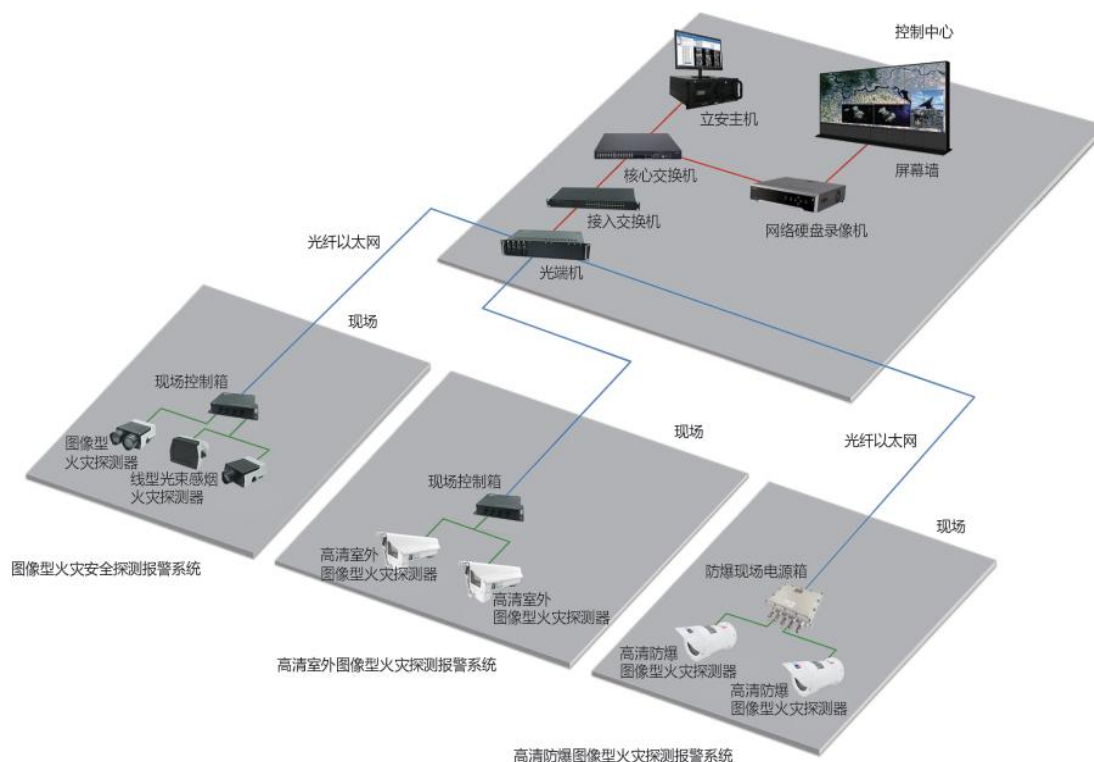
控制中心

立安主机

屏幕墙

核心交换机

接入交换机

网络硬盘录像机

光纤以太网

光端机

现场

现场控制箱

图像型火灾探测器

线型光束感烟火灾探测器

图像型火灾安全探测报警系统

现场

现场控制箱

光纤以太网

高清室外图像型火灾探测器

高清室外图像型火灾探测器

高清室外图像型火灾探测报警系统

现场

防爆现场电源箱

高清防爆图像型火灾探测器

高清防爆图像型火灾探测器

高清防爆图像型火灾探测报警系统